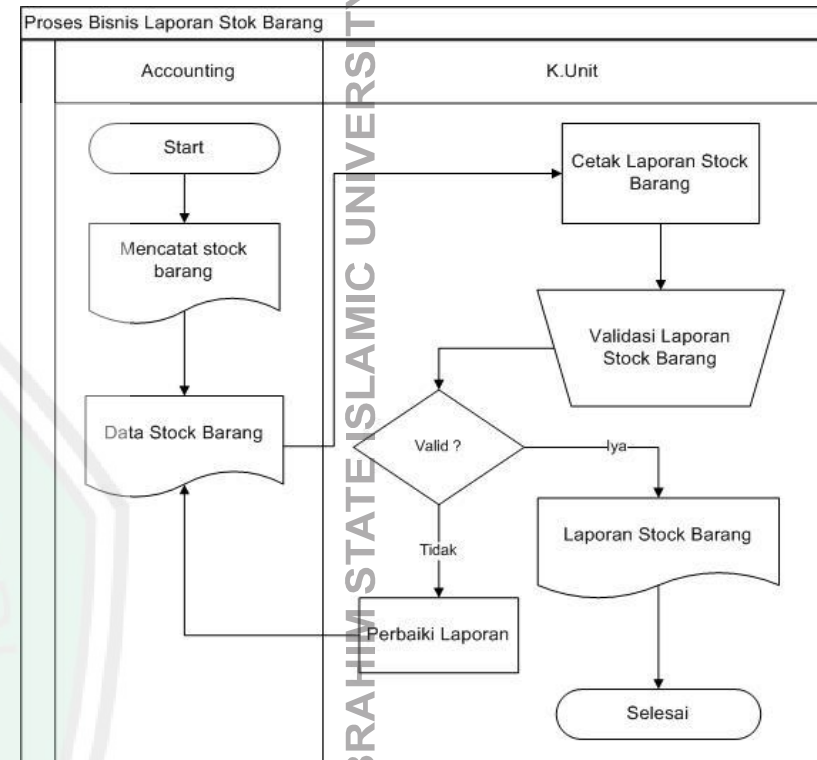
Proses Bisnis Laporan Stok Barang

Accounting

K.Unit

Start

Mencatat stock barang

Data Stock Barang

Cetak Laporan Stock Barang

Validasi Laporan Stock Barang

Valid ?

Iya

Tidak

Laporan Stock Barang

Perbaiki Laporan

Selesai

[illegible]RAHIM STATE ISLAMIC UNIVERSIT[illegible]